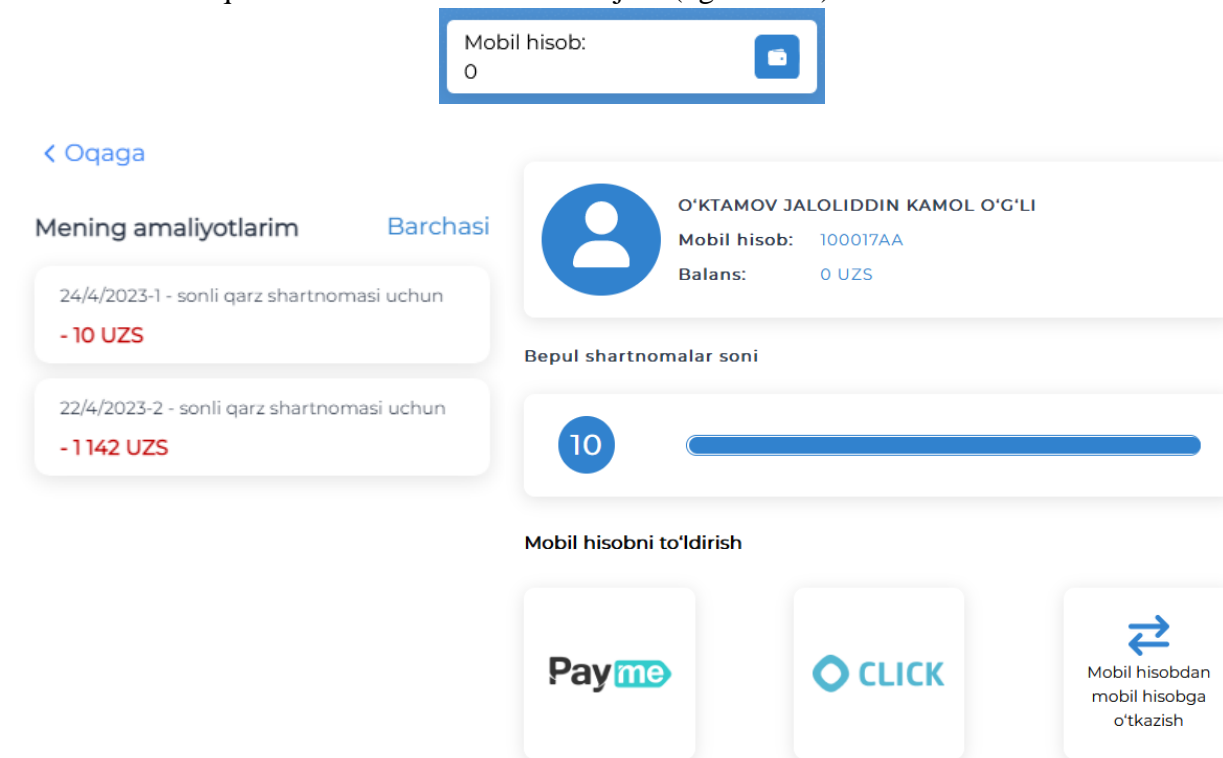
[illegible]

Mobil hisob:
0

< Oqaga

Mening amaliyotlarim Barchasi

24/4/2023-1 - sonli qarz shartnomasi uchun
- 10 UZS

22/4/2023-2 - sonli qarz shartnomasi uchun
- 1 142 UZS

O'KTAMOV JALOLIDDIN KAMOL O'G'LI
Mobil hisob: 100017AA
Balans: 0 UZS

Bepul shartnomalar soni

10

Mobil hisobni to'ldirish

Payme

CLICK

Mobil hisobdan mobil hisobga o'tkazish